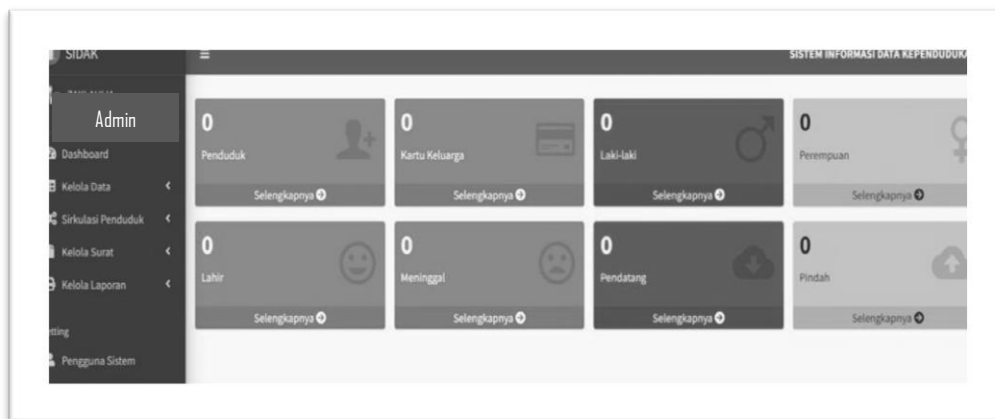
SIDAK

Admin

Dashboard

Kelola Data

Sirkulasi Penduduk

Kelola Surat

Kelola Laporan

etting

Pengguna Sistem

≡

SISTEM INFORMASI DATA KEPENDUDUKA

0
Penduduk
Selengkapnya

0
Kartu Keluarga
Selengkapnya

0
Laki-laki
Selengkapnya

0
Perempuan
Selengkapnya

0
Lahir
Selengkapnya

0
Meninggal
Selengkapnya

0
Pendatang
Selengkapnya

0
Pindah
Selengkapnya